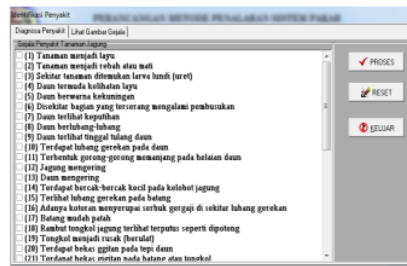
Identifikasi Penyakit    PERANCANGAN METODE PENALARAN SISTEM PAKAR

Diagnosa Penyakit | Lihat Gambar Gejala

Gejala Penyakit Tanaman Jagung

(1) Tanaman menjadi layu
(2) Tanaman menjadi rebah atau mati
(3) Sekitar tanaman ditemukan larva lundi (uret)
(4) Daun termuda kelihatan layu
(5) Daun berwarna kekuningan
(6) Disekitar bagian yang terserang mengalami pembusukan
(7) Daun terlihat keputihan
(8) Daun berlubang-lubang
(9) Daun terlihat tinggal tulang daun
(10) Terdapat lubang gerekan pada daun
(11) Terbentuk gorong-gorong memanjang pada helaian daun
(12) Jagung mengering
(13) Daun mengering
(14) Terdapat bercak-bercak kecil pada kelobot jagung
(15) Terlihat lubang gerekan pada batang
(16) Adanya kotoran menyerupai serbuk gergaji di sekitar lubang gerekan
(17) Batang mudah patah
(18) Rambut tongkol jagung terlihat terputus seperti dipotong
(19) Tongkol menjadi rusak (berulat)
(20) Terdapat bekas gigitan pada tepi daun
(21) Terdapat bekas gigitan pada batang atau tongkol

PROSES

RESET

KELUAR